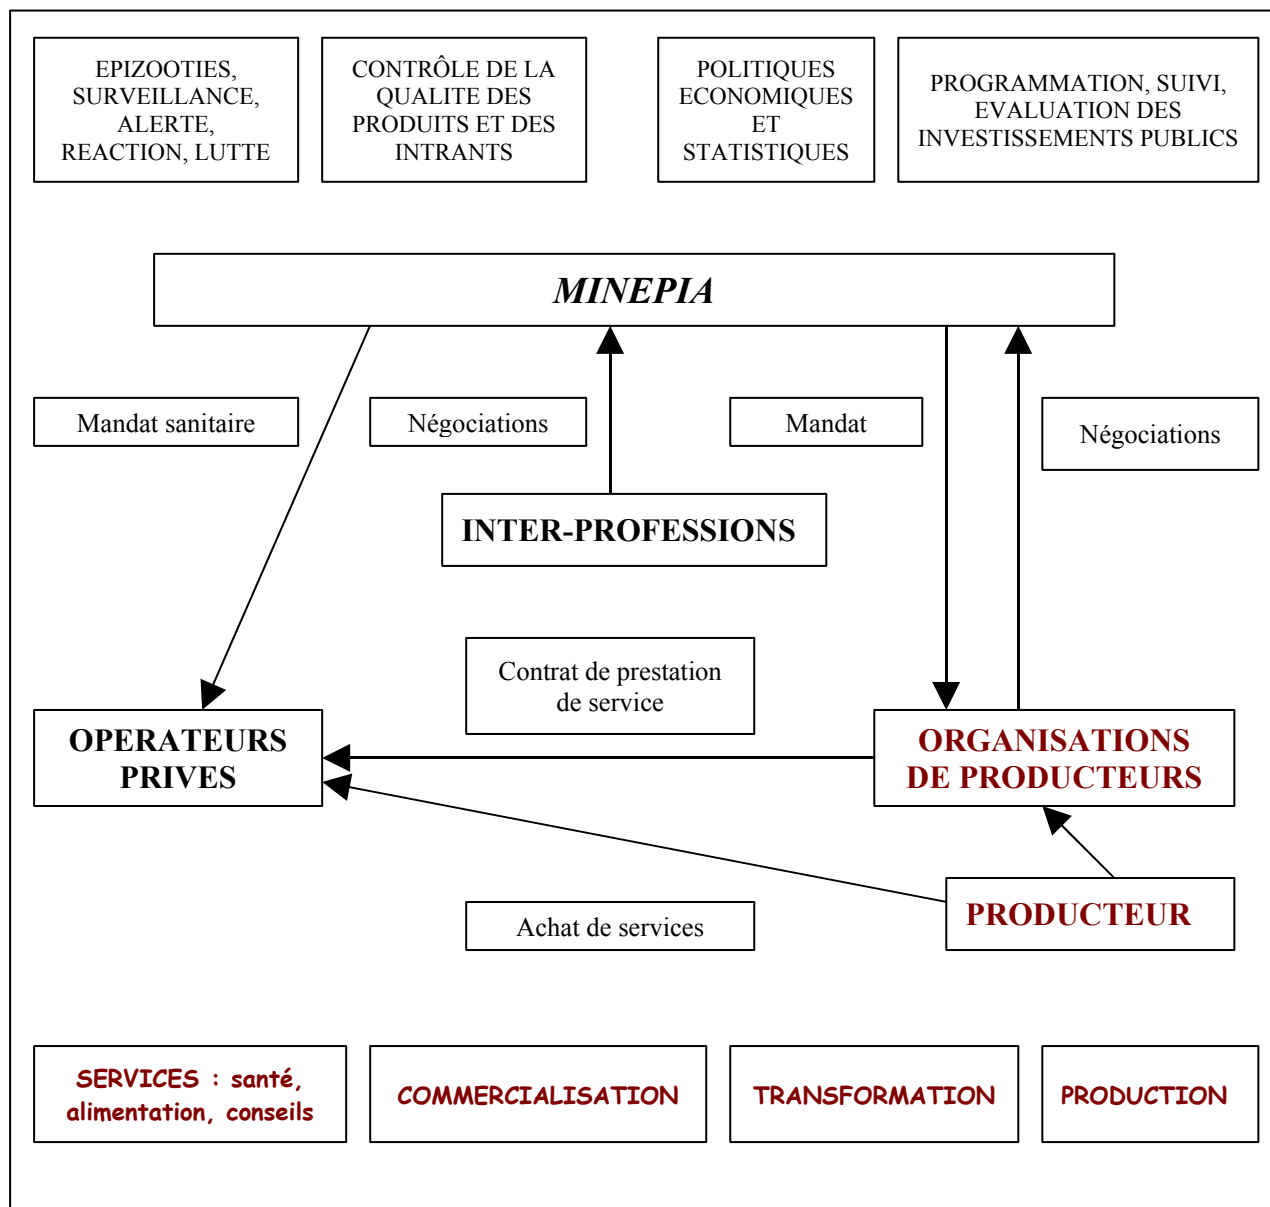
EPIZOOTIES, SURVEILLANCE, ALERTE, REACTION, LUTTE

CONTRÔLE DE LA QUALITE DES PRODUITS ET DES INTRANTS

POLITIQUES ECONOMIQUES ET STATISTIQUES

PROGRAMMATION, SUIVI, EVALUATION DES INVESTISSEMENTS PUBLICS

MINEPIA

Mandat sanitaire

Négociations

Mandat

Négociations

INTER-PROFESSIONS

Contrat de prestation de service

OPERATEURS PRIVES

ORGANISATIONS DE PRODUCTEURS

PRODUCTEUR

Achat de services

SERVICES : santé, alimentation, conseils

COMMERCIALISATION

TRANSFORMATION

PRODUCTION